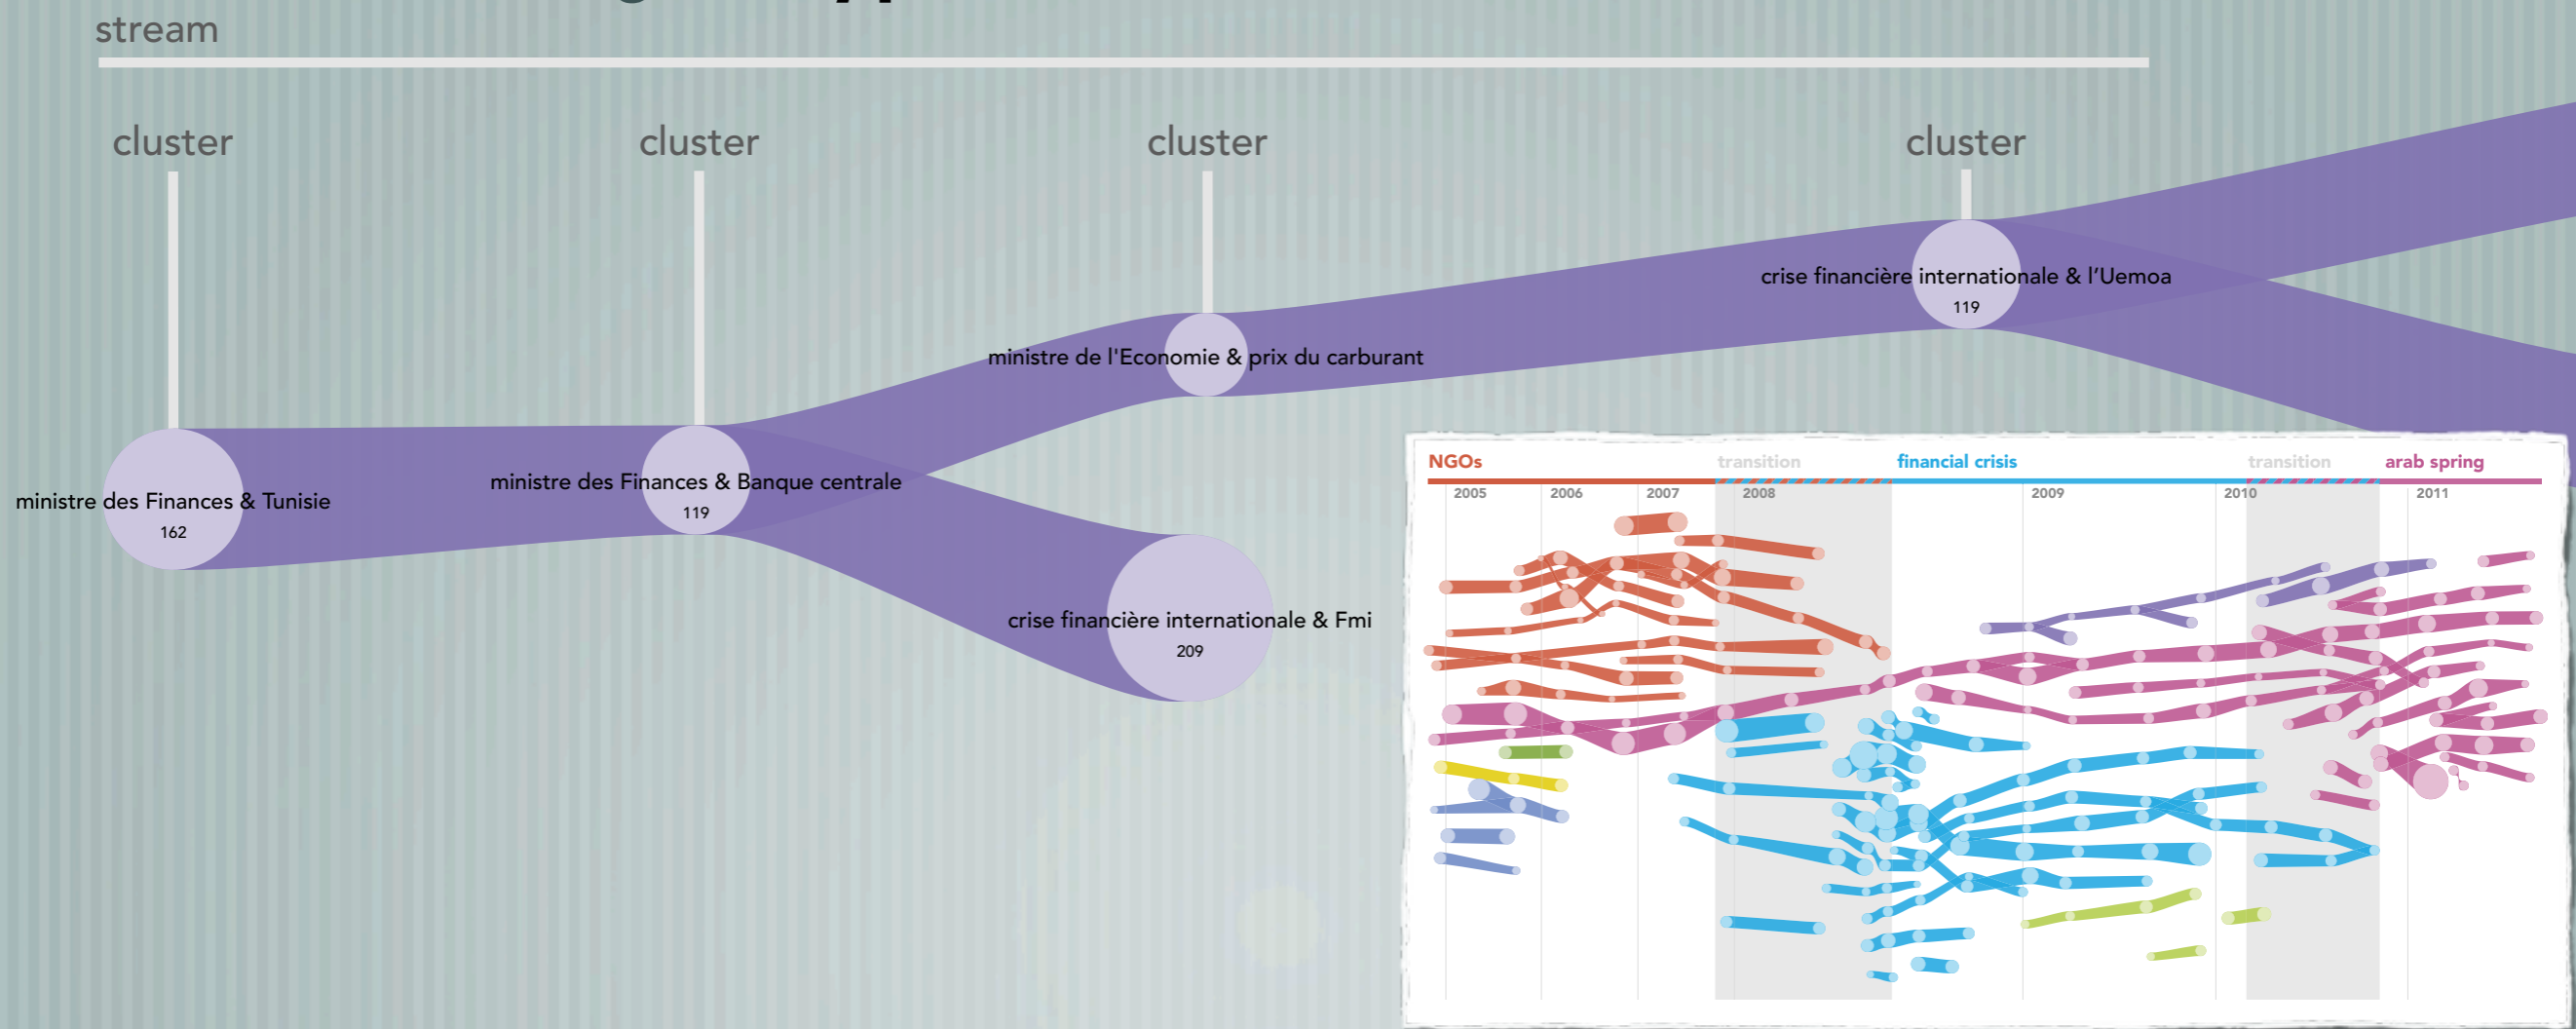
stream

cluster

cluster

cluster

cluster

crise financière internationale & l'Uemoa
119

ministre de l'Economie & prix du carburant

ministre des Finances & Tunisie
162

ministre des Finances & Banque centrale
119

crise financière internationale & Fmi
209

NGOs

transition

financial crisis

transition

arab spring

2005

2006

2007

2008

2009

2010

2011